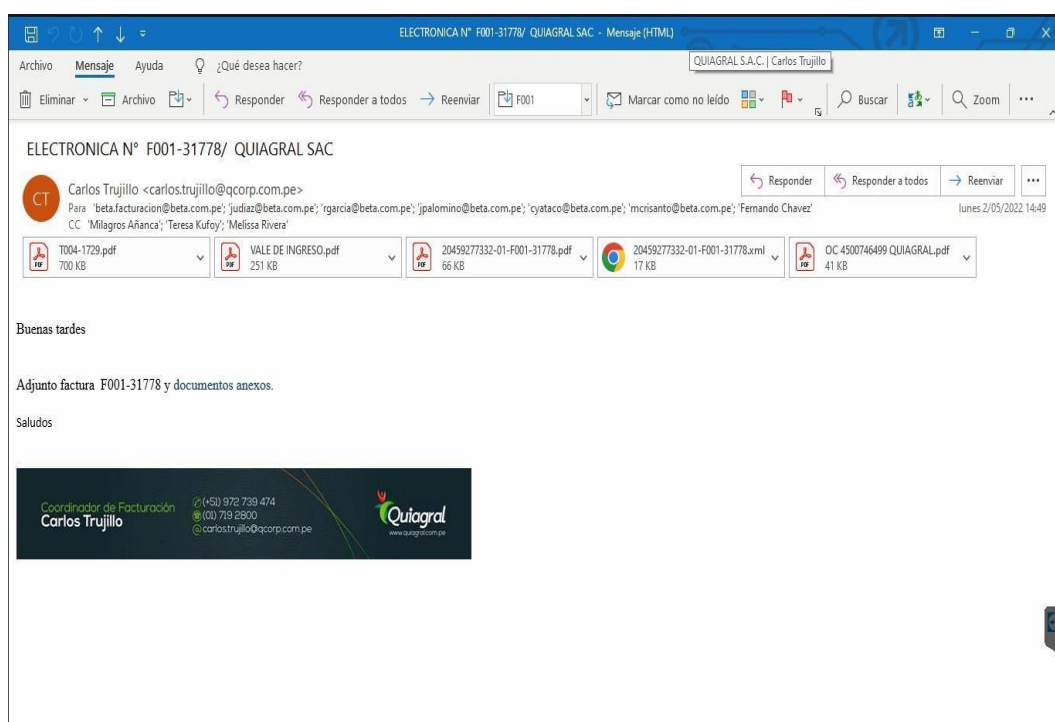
ELECTRONICA N° F001-31778/ QUIAGRAL SAC - Mensaje (HTML)

QUIAGRAL S.A.C. | Carlos Trujillo

Archivo Mensaje Ayuda ¿Qué desea hacer?

Eliminar Archivo Responder Responder a todos Reenviar F001 Marcar como no leído Buscar Zoom ...

ELECTRONICA N° F001-31778/ QUIAGRAL SAC

CT

Carlos Trujillo <carlos.trujillo@qcorp.com.pe>

Responder Responder a todos Reenviar ...

Para 'beta.facturacion@beta.com.pe'; 'judiaz@beta.com.pe'; 'rgarcia@beta.com.pe'; 'jpalomino@beta.com.pe'; 'cyataco@beta.com.pe'; 'mcrisanto@beta.com.pe'; 'Fernando Chavez'

lunes 2/05/2022 14:49

CC 'Milagros Añanca'; 'Teresa Kufoy'; 'Melissa Rivera'

T004-1729.pdf 700 KB

VALE DE INGRESO.pdf 251 KB

20459277332-01-F001-31778.pdf 66 KB

20459277332-01-F001-31778.xml 17 KB

OC 4500746499 QUIAGRAL.pdf 41 KB

Buenas tardes

Adjunto factura F001-31778 y documentos anexos.

Saludos

Coordinador de Facturación
Carlos Trujillo

(+51) 972 739 474
(01) 719 2800
carlos.trujillo@qcorp.com.pe

Quiagral
www.quiagral.com.pe